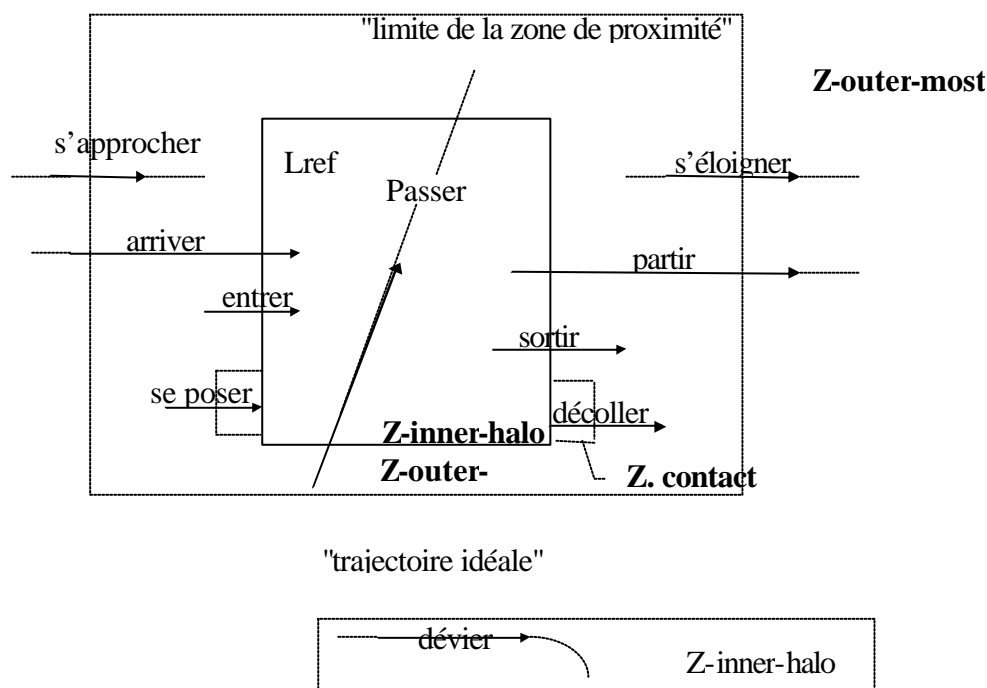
"limite de la zone de proximité"

Z-outer-most

s'approcher

Lref

Passer

s'éloigner

arriver

partir

entrer

sortir

se poser

décoller

Z-inner-halo

Z-outer-

Z. contact

"trajectoire idéale"

dévier

Z-inner-halo